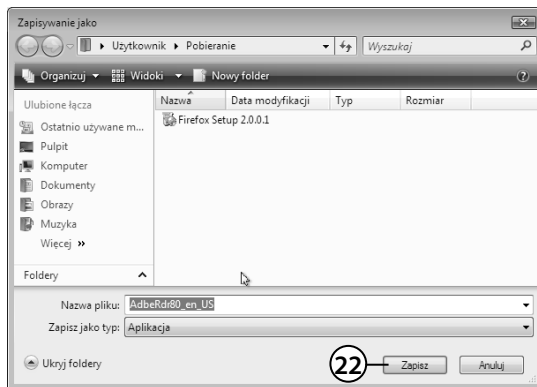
Zapisywanie jako

▸ Użytkownik ▸ Pobieranie

Wyszukaj

Organizuj ▾ Widoki ▾ Nowy folder

Ulubione łącza

Ostatnio używane m...

Pulpit

Komputer

Dokumenty

Obrazy

Muzyka

Więcej »

Foldery

| Nazwa | Data modyfikacji | Typ | Rozmiar |
|---|---|---|---|
| Firefox Setup 2.0.0.1 | | | |

Nazwa pliku: AdbeRdr80_en_US

Zapisz jako typ: Aplikacja

Ukryj foldery

22

Zapisz

Anuluj